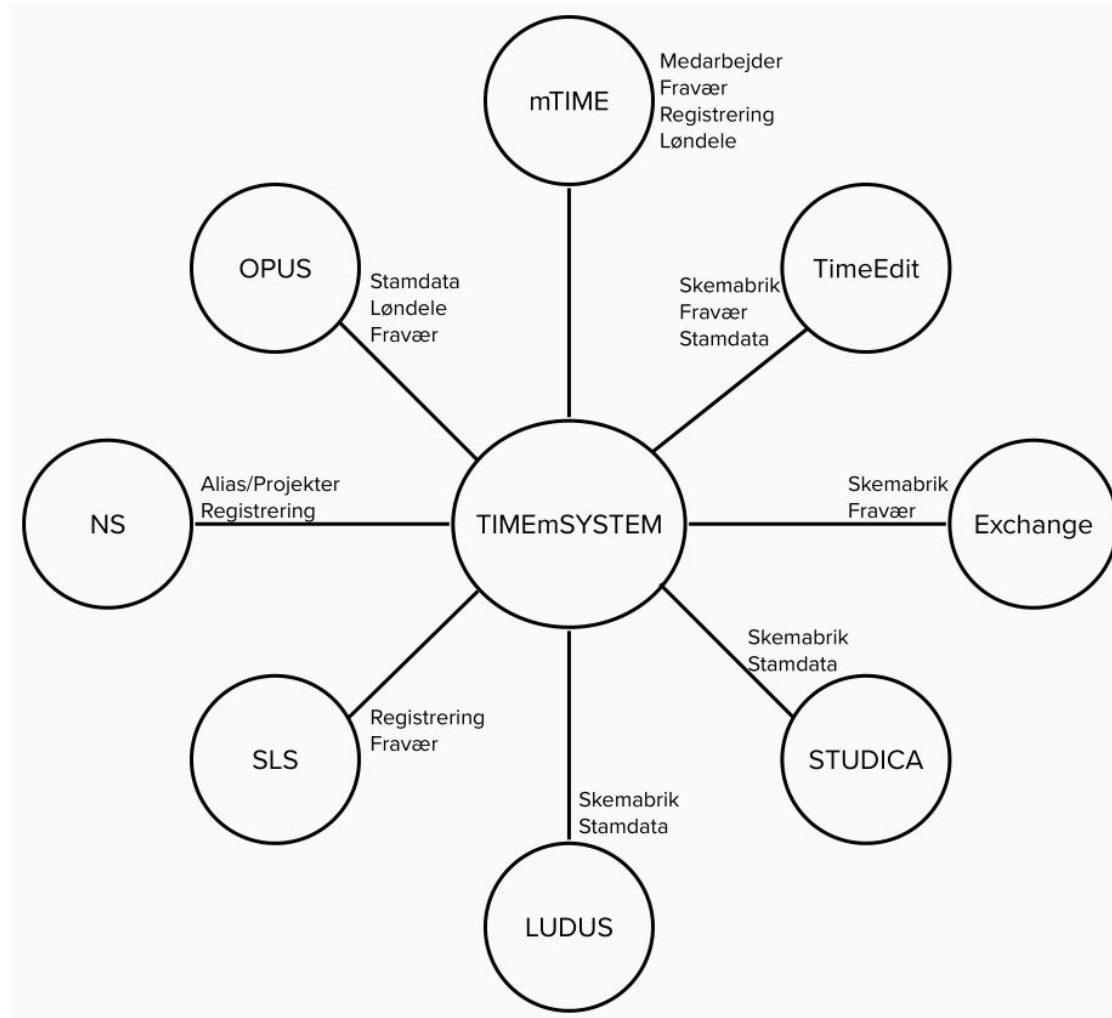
mTIME

Medarbejder
Fravær
Registrering
Løndele

OPUS

Stamdata
Løndele
Fravær

TimeEdit

Skemabrik
Fravær
Stamdata

NS

Alias/Projekter
Registrering

TIMEmSYSTEM

Skemabrik
Fravær

Exchange

Skemabrik
Stamdata

STUDICA

SLS

Registrering
Fravær

Skemabrik
Stamdata

LUDUS